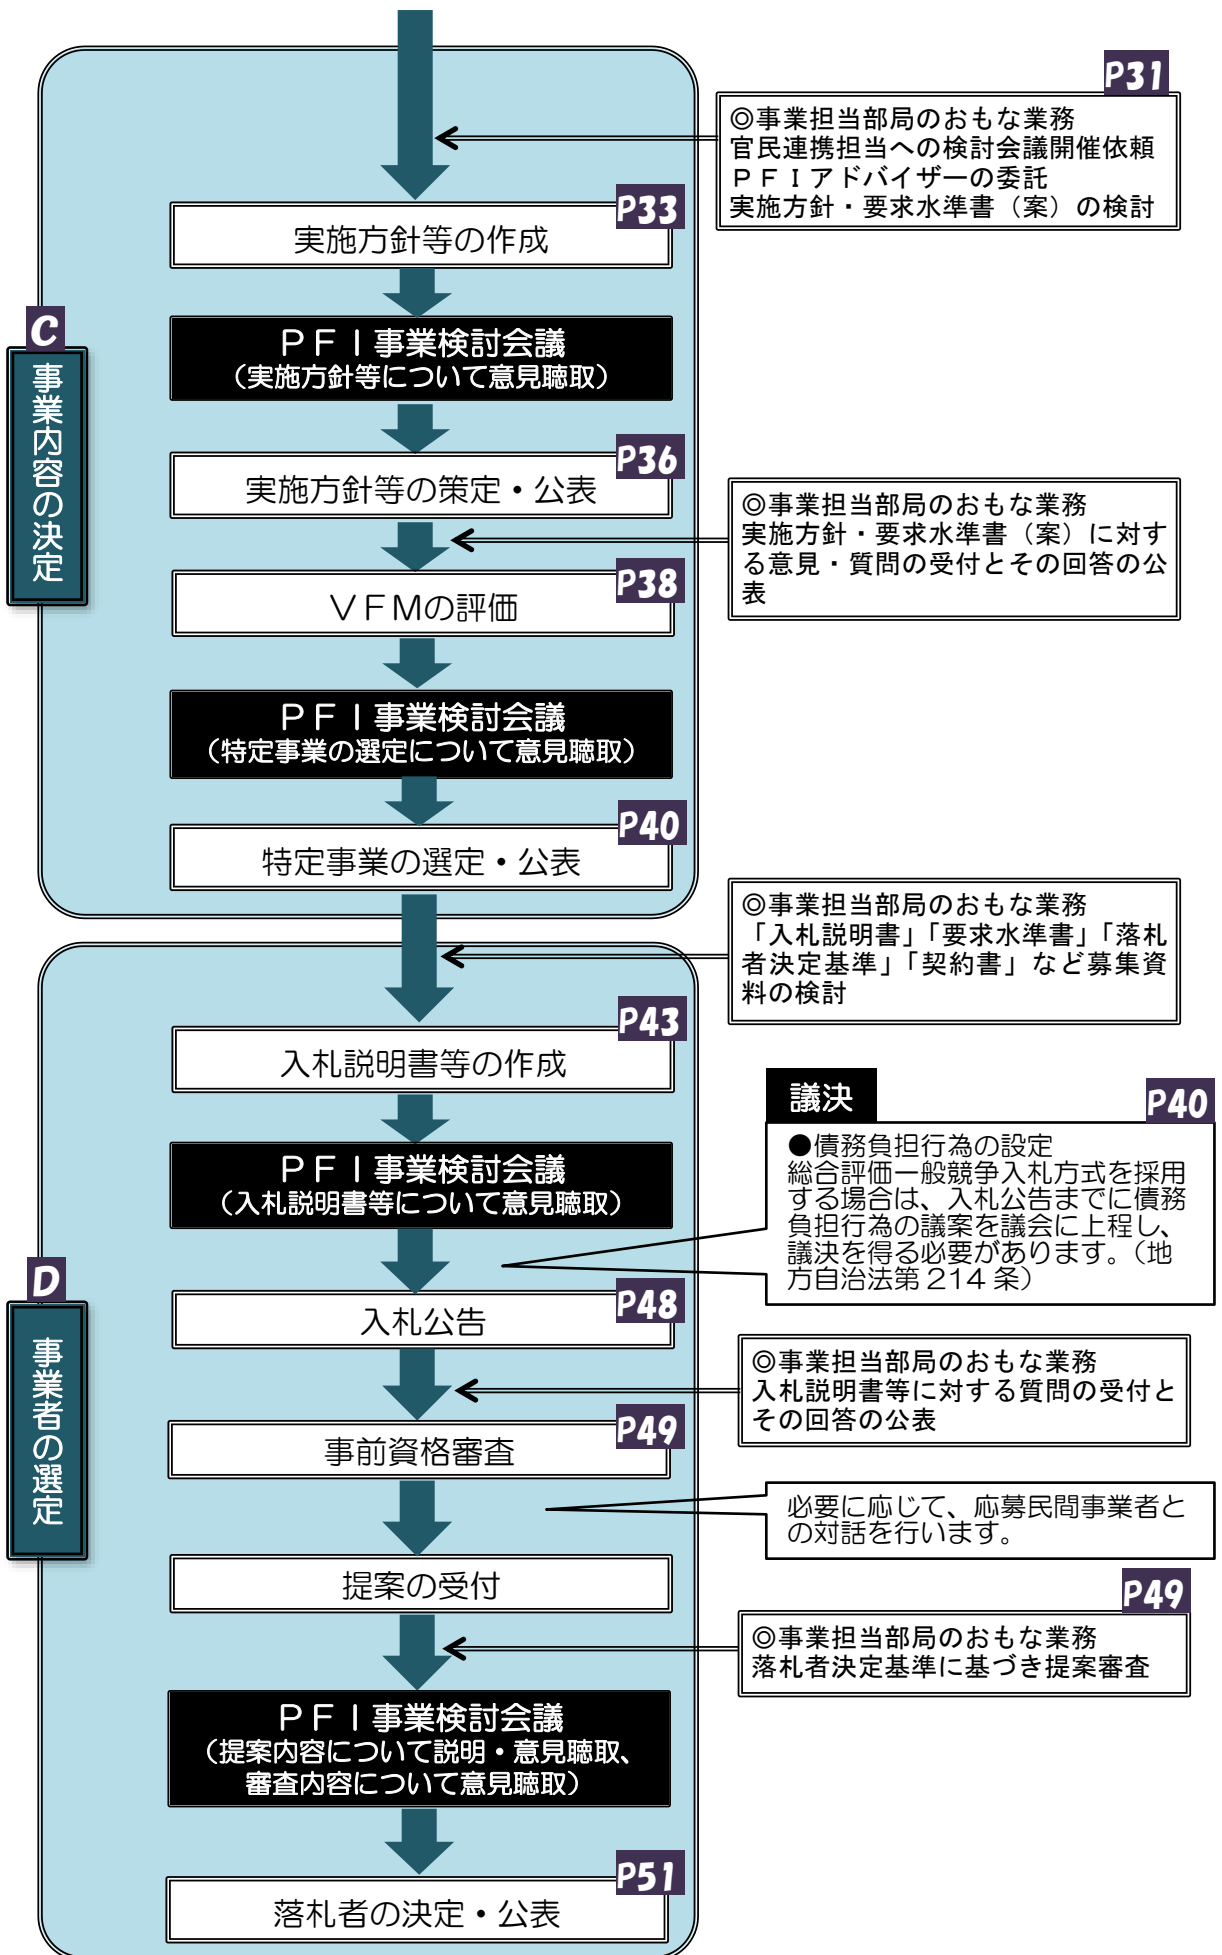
P31
◎事業担当部局のおもな業務
官民連携担当への検討会議開催依頼
ＰＦＩアドバイザーの委託
実施方針・要求水準書（案）の検討

P33
実施方針等の作成

C
事業内容の決定

ＰＦＩ事業検討会議
（実施方針等について意見聴取）

P36
実施方針等の策定・公表

◎事業担当部局のおもな業務
実施方針・要求水準書（案）に対する意見・質問の受付とその回答の公表

P38
ＶＦＭの評価

ＰＦＩ事業検討会議
（特定事業の選定について意見聴取）

P40
特定事業の選定・公表

◎事業担当部局のおもな業務
「入札説明書」「要求水準書」「落札者決定基準」「契約書」など募集資料の検討

P43
入札説明書等の作成

議決
P40
●債務負担行為の設定
総合評価一般競争入札方式を採用する場合は、入札公告までに債務負担行為の議案を議会に上程し、議決を得る必要があります。（地方自治法第 214 条）

ＰＦＩ事業検討会議
（入札説明書等について意見聴取）

D
事業者の選定

P48
入札公告

◎事業担当部局のおもな業務
入札説明書等に対する質問の受付とその回答の公表

P49
事前資格審査

必要に応じて、応募民間事業者との対話を行います。

提案の受付

P49
◎事業担当部局のおもな業務
落札者決定基準に基づき提案審査

ＰＦＩ事業検討会議
（提案内容について説明・意見聴取、審査内容について意見聴取）

P51
落札者の決定・公表